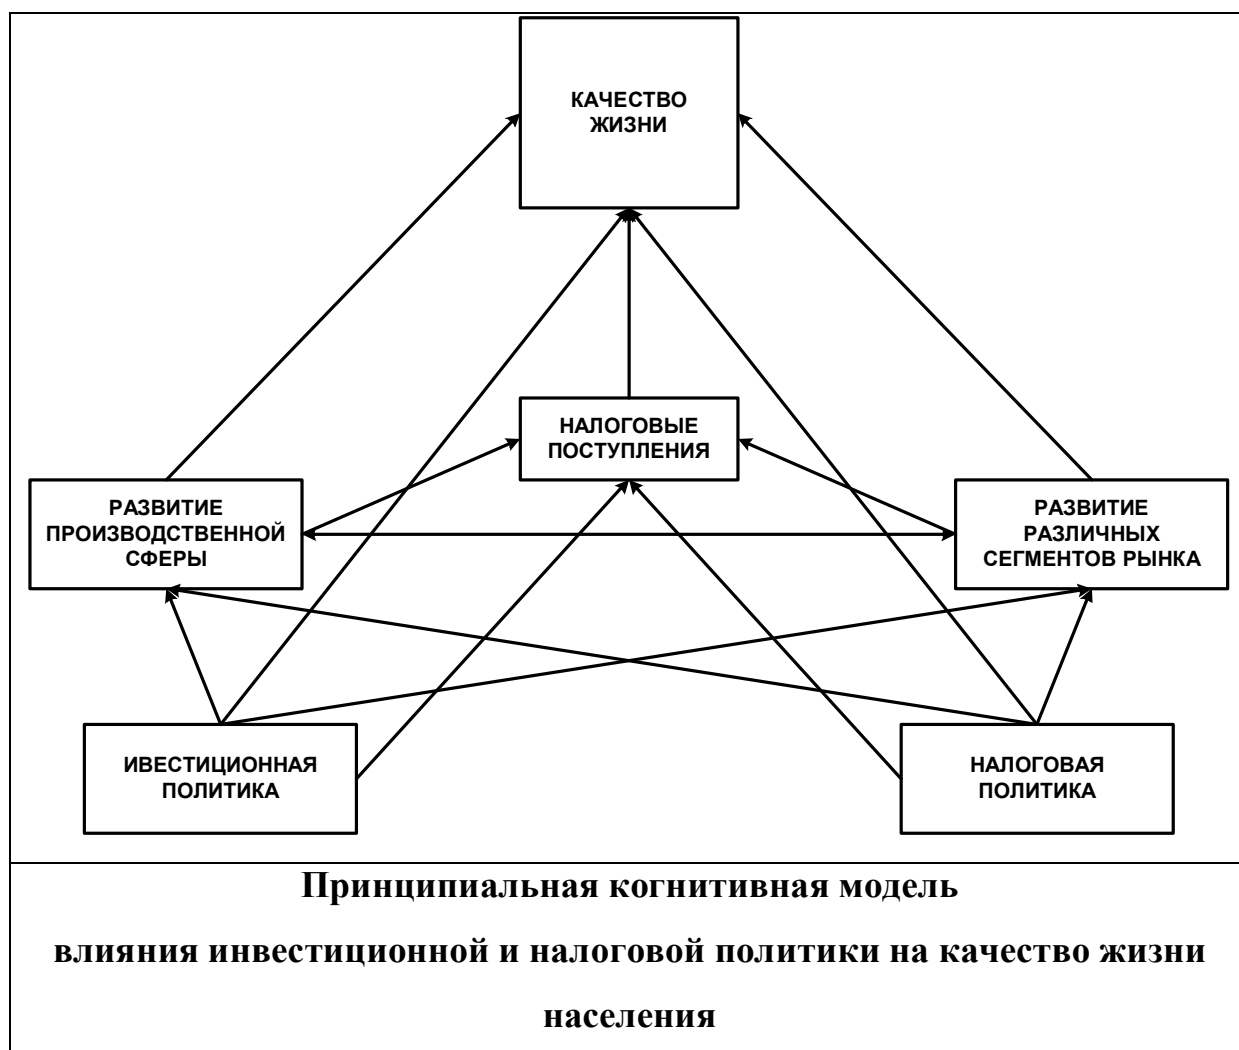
КАЧЕСТВО ЖИЗНИ

НАЛОГОВЫЕ ПОСТУПЛЕНИЯ

РАЗВИТИЕ ПРОИЗВОДСТВЕННОЙ СФЕРЫ

РАЗВИТИЕ РАЗЛИЧНЫХ СЕГМЕНТОВ РЫНКА

ИВЕСТИЦИОННАЯ ПОЛИТИКА

НАЛОГОВАЯ ПОЛИТИКА

Принципиальная когнитивная модель влияния инвестиционной и налоговой политики на качество жизни населения